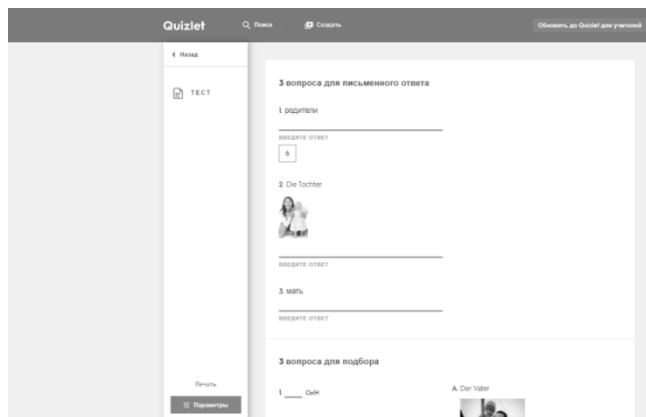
Quizlet
Поиск
Создать
Обновить до Quizlet для учителей

Назад

ТЕСТ

3 вопроса для письменного ответа

1. родители

ВВЕДИТЕ ОТВЕТ

ß

2. Die Tochter

ВВЕДИТЕ ОТВЕТ

3. мать

ВВЕДИТЕ ОТВЕТ

3 вопроса для подбора

1. ____ сын

A. Der Vater

Печать

Параметры